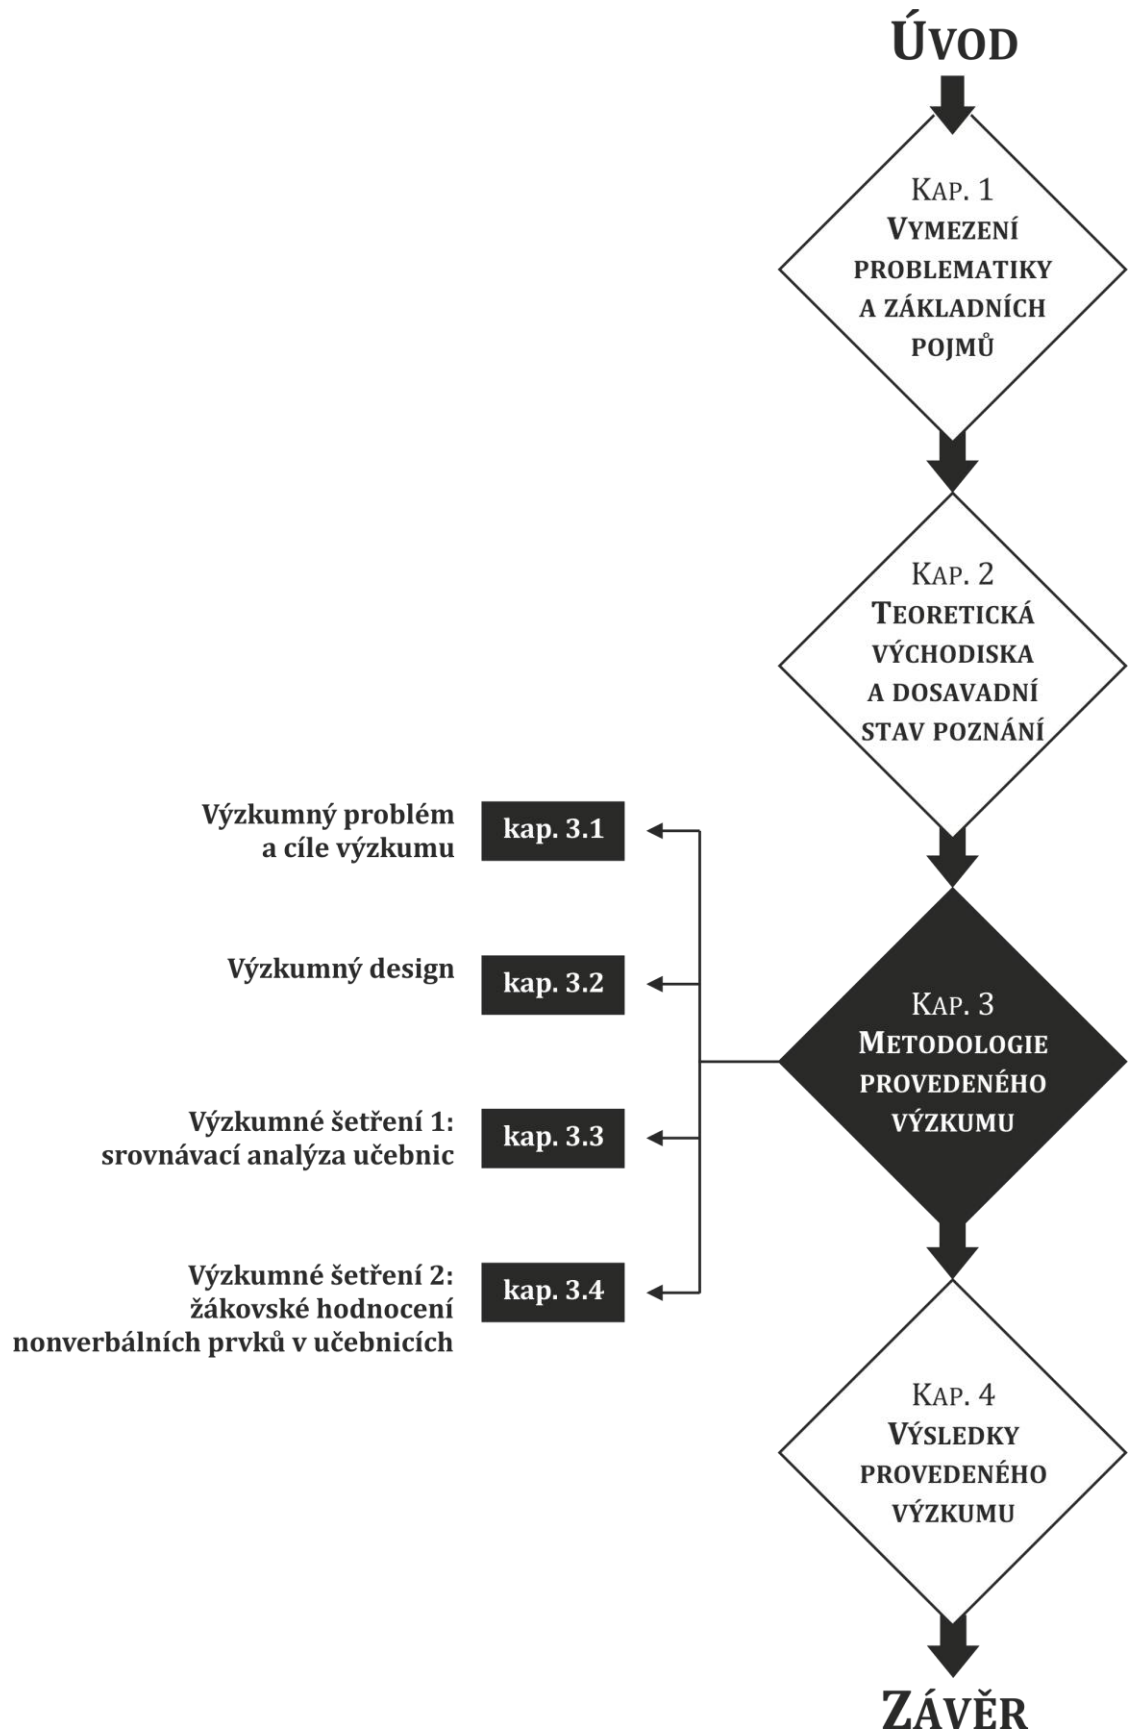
ÚVOD

KAP. 1
VYMEZENÍ PROBLEMATIKY A ZÁKLADNÍCH POJMŮ

KAP. 2
TEORETICKÁ VÝCHODISKA A DOSAVADNÍ STAV POZNÁNÍ

KAP. 3
METODOLOGIE PROVEDENÉHO VÝZKUMU

Výzkumný problém a cíle výzkumu
kap. 3.1

Výzkumný design
kap. 3.2

Výzkumné šetření 1: srovnávací analýza učebnic
kap. 3.3

Výzkumné šetření 2: žákovské hodnocení nonverbálních prvků v učebnicích
kap. 3.4

KAP. 4
VÝSLEDKY PROVEDENÉHO VÝZKUMU

ZÁVĚR